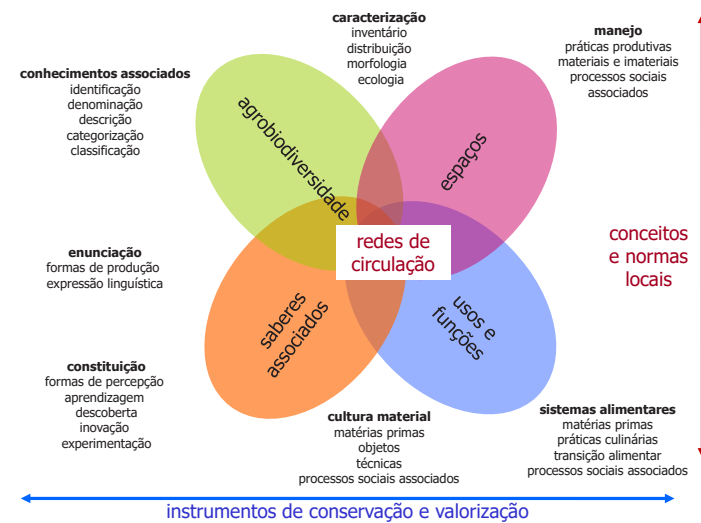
caracterização
inventário
distribuição
morfologia
ecologia

manejo
práticas produtivas
materiais e imateriais
processos sociais
associados

conhecimentos associados
identificação
denominação
descrição
categorização
classificação

agrobiodiversidade

espaços

redes de
circulação

conceitos
e normas
locais

enunciação
formas de produção
expressão linguística

saberes
associados

usos e
funções

constituição
formas de percepção
aprendizagem
descoberta
inovação
experimentação

cultura material
matérias primas
objetos
técnicas
processos sociais associados

sistemas alimentares
matérias primas
práticas culinárias
transição alimentar
processos sociais associados

instrumentos de conservação e valorização